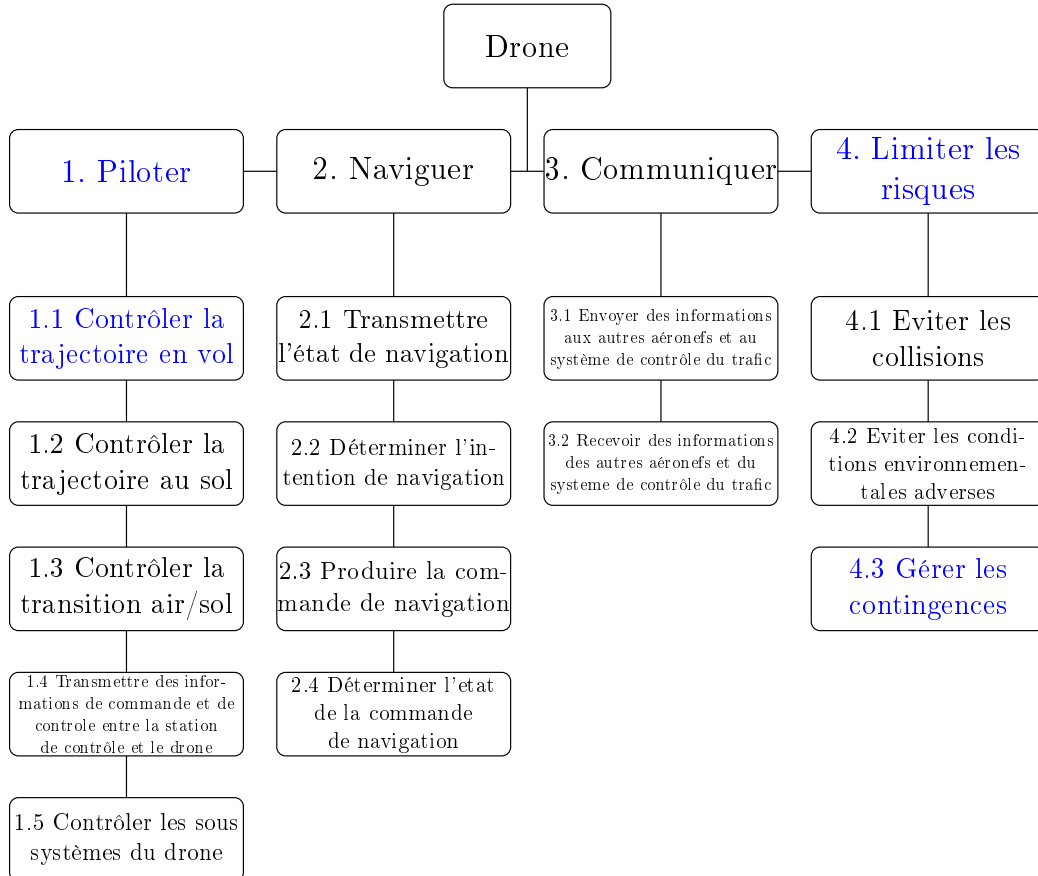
Drone

1. Piloter

1.1 Contrôler la trajectoire en vol

1.2 Contrôler la trajectoire au sol

1.3 Contrôler la transition air/sol

1.4 Transmettre des informations de commande et de controle entre la station de contrôle et le drone

1.5 Contrôler les sous systèmes du drone

2. Naviguer

2.1 Transmettre l'état de navigation

2.2 Déterminer l'intention de navigation

2.3 Produire la commande de navigation

2.4 Déterminer l'etat de la commande de navigation

3. Communiquer

3.1 Envoyer des informations aux autres aéronefs et au système de contrôle du trafic

3.2 Recevoir des informations des autres aéronefs et du systeme de contrôle du trafic

4. Limiter les risques

4.1 Eviter les collisions

4.2 Eviter les conditions environnementales adverses

4.3 Gérer les contingences